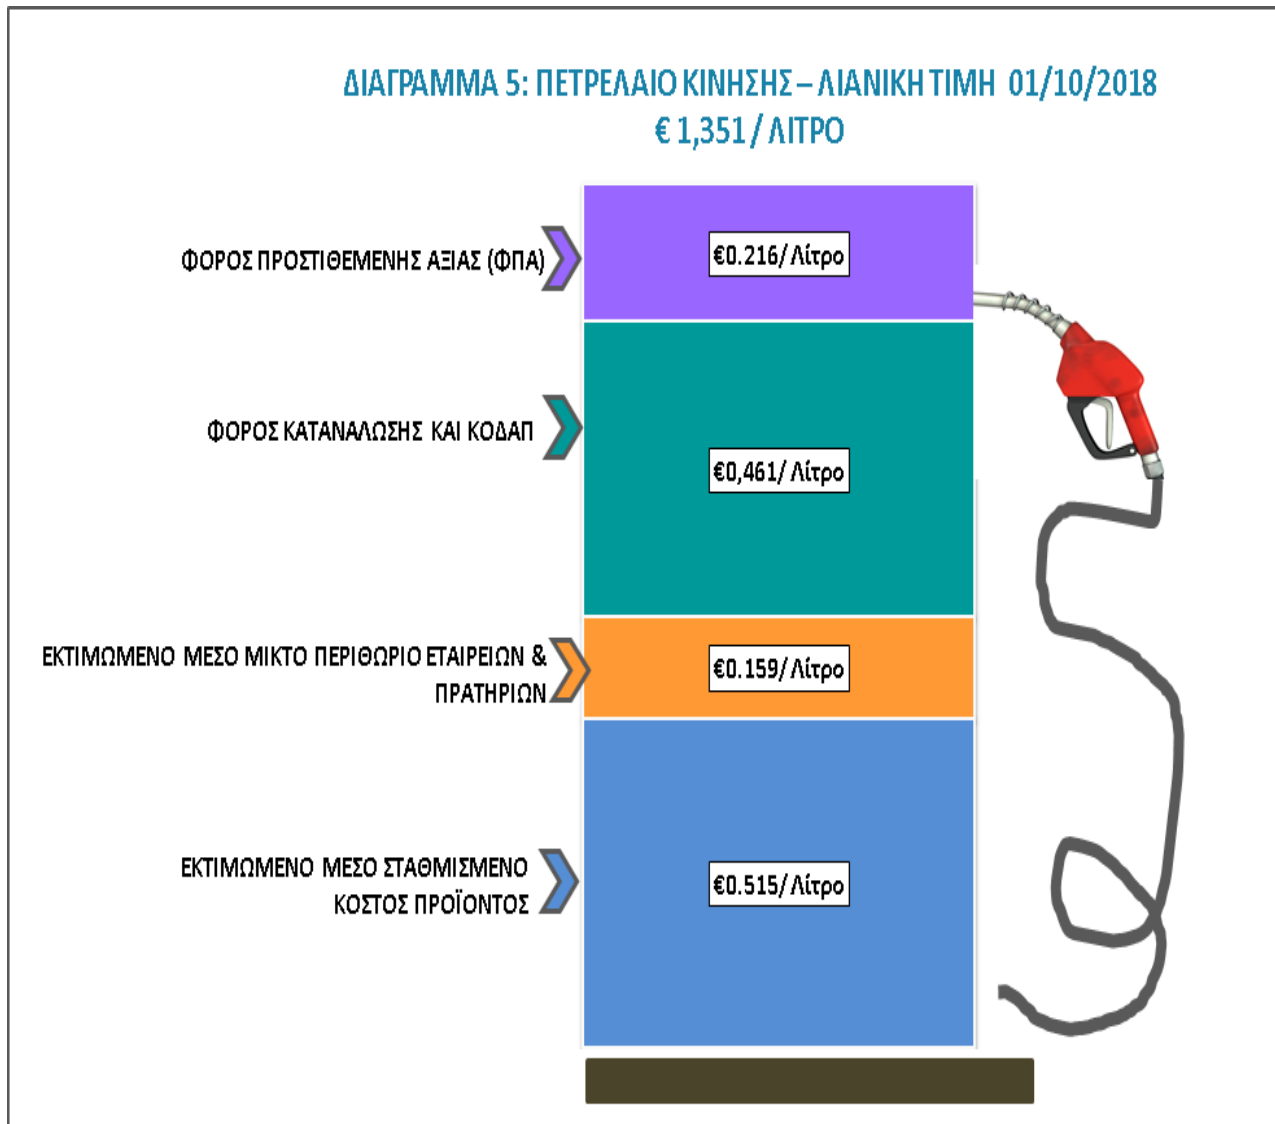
ΔΙΑΓΡΑΜΜΑ 5: ΠΕΤΡΕΛΑΙΟ ΚΙΝΗΣΗΣ – ΛΙΑΝΙΚΗ ΤΙΜΗ 01/10/2018
€ 1,351 / ΛΙΤΡΟ

ΦΟΡΟΣ ΠΡΟΣΤΙΘΕΜΕΝΗΣ ΑΞΙΑΣ (ΦΠΑ)
€0.216/ Λίτρο

ΦΟΡΟΣ ΚΑΤΑΝΑΛΩΣΗΣ ΚΑΙ ΚΟΔΑΠ
€0,461/ Λίτρο

ΕΚΤΙΜΩΜΕΝΟ ΜΕΣΟ ΜΙΚΤΟ ΠΕΡΙΘΩΡΙΟ ΕΤΑΙΡΕΙΩΝ & ΠΡΑΤΗΡΙΩΝ
€0.159/ Λίτρο

ΕΚΤΙΜΩΜΕΝΟ ΜΕΣΟ ΣΤΑΘΜΙΣΜΕΝΟ ΚΟΣΤΟΣ ΠΡΟΪΟΝΤΟΣ
€0.515/ Λίτρο